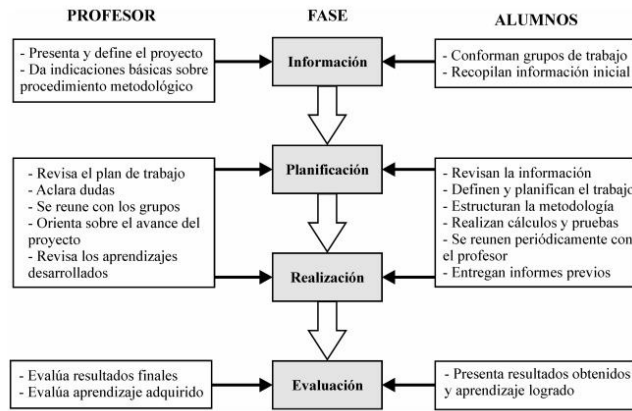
PROFESOR

FASE

ALUMNOS

- Presenta y define el proyecto
- Da indicaciones básicas sobre procedimiento metodológico

Información

- Conforman grupos de trabajo
- Recopilan información inicial

- Revisa el plan de trabajo
- Aclara dudas
- Se reune con los grupos
- Orienta sobre el avance del proyecto
- Revisa los aprendizajes desarrollados

Planificación

Realización

- Revisan la información
- Definen y planifican el trabajo
- Estructuran la metodología
- Realizan cálculos y pruebas
- Se reunen periódicamente con el profesor
- Entregan informes previos

- Evalúa resultados finales
- Evalúa aprendizaje adquirido

Evaluación

- Presenta resultados obtenidos y aprendizaje logrado